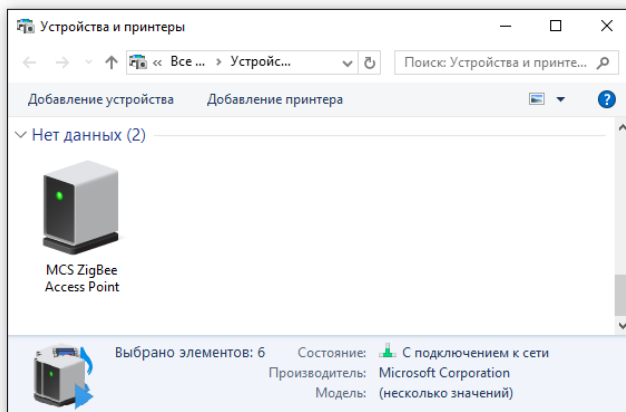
Устройства и принтеры

« Все... › Устройс...

Поиск: Устройства и принте...

Добавление устройства

Добавление принтера

Нет данных (2)

MCS ZigBee Access Point

Выбрано элементов: 6

Состояние: С подключением к сети

Производитель: Microsoft Corporation

Модель: (несколько значений)